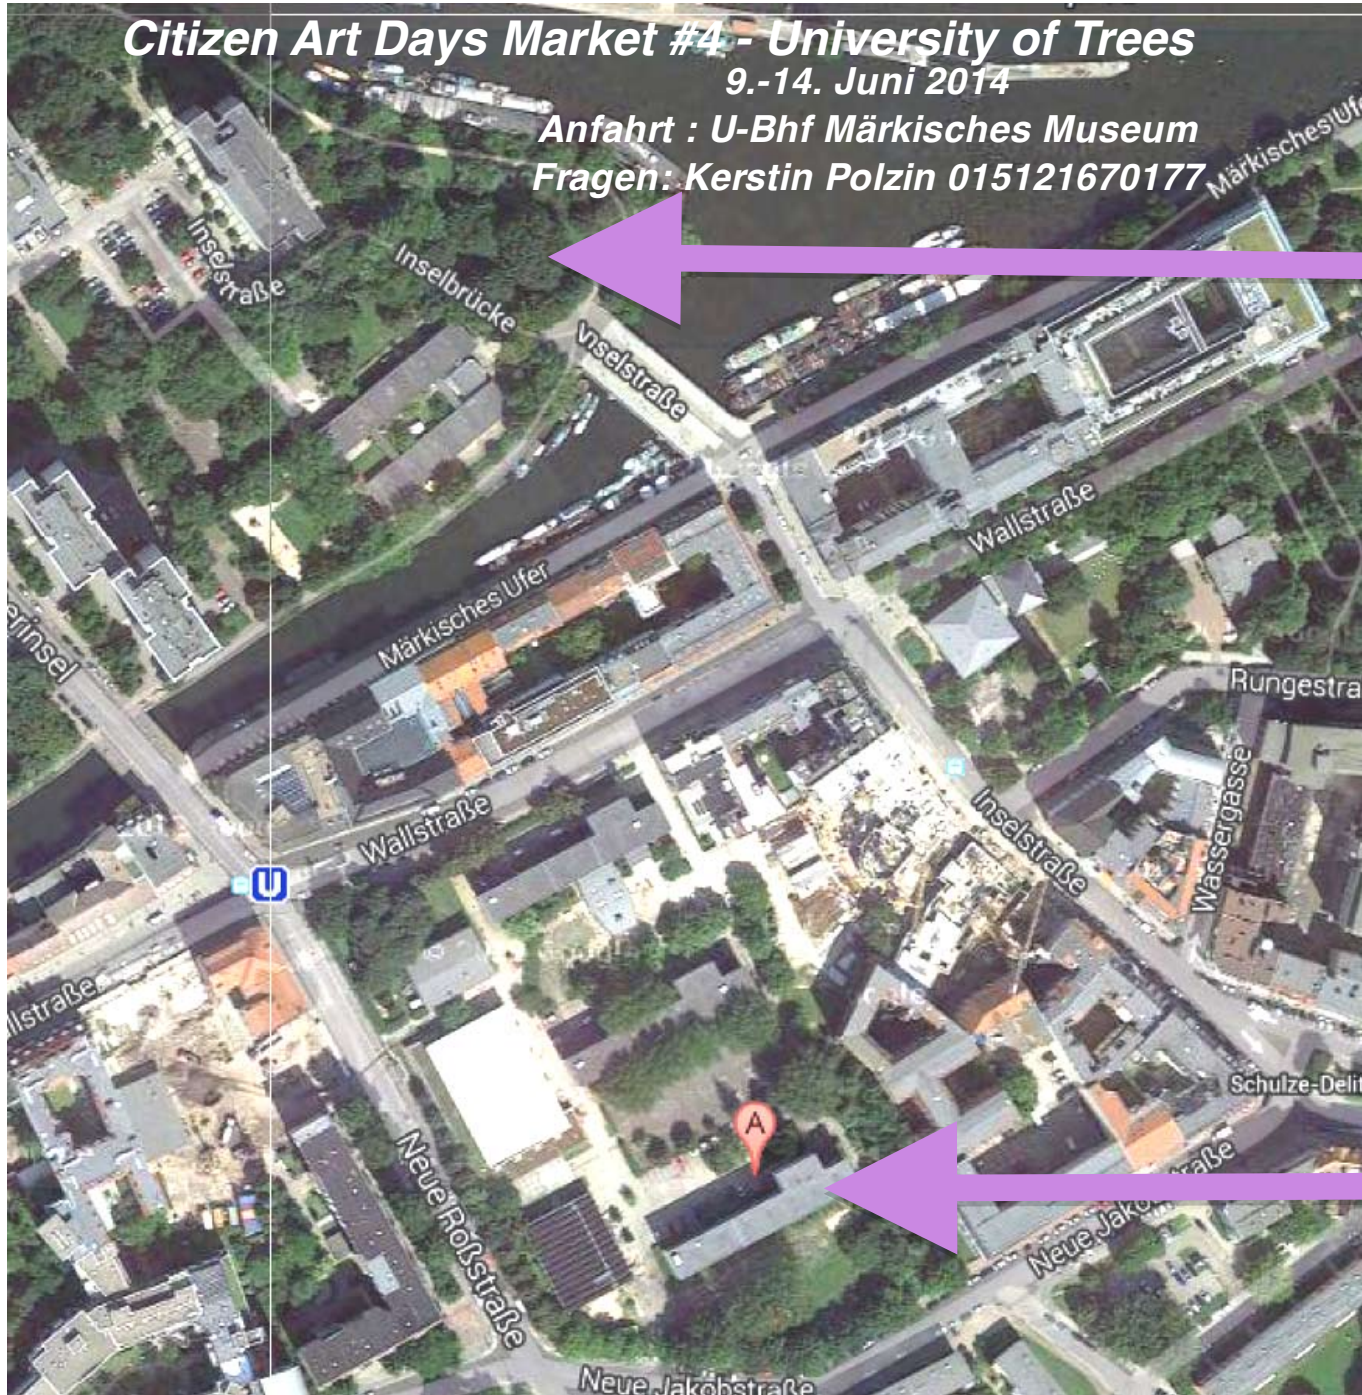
Citizen Art Days Market #4 - University of Trees
9.-14. Juni 2014
Anfahrt : U-Bhf Märkisches Museum
Fragen: Kerstin Polzin 015121670177

Märkisches Ufer
Inselstraße
Inselbrücke
Inselstraße
Wallstraße
Märkisches Ufer
erinsel
Rungestra
Wallstraße
Inselstraße
Wassergasse
U
llstraße
Schulze-Delit
A
Neue Roßstraße
Neue Jakobstraße
Neue Jakobstraße